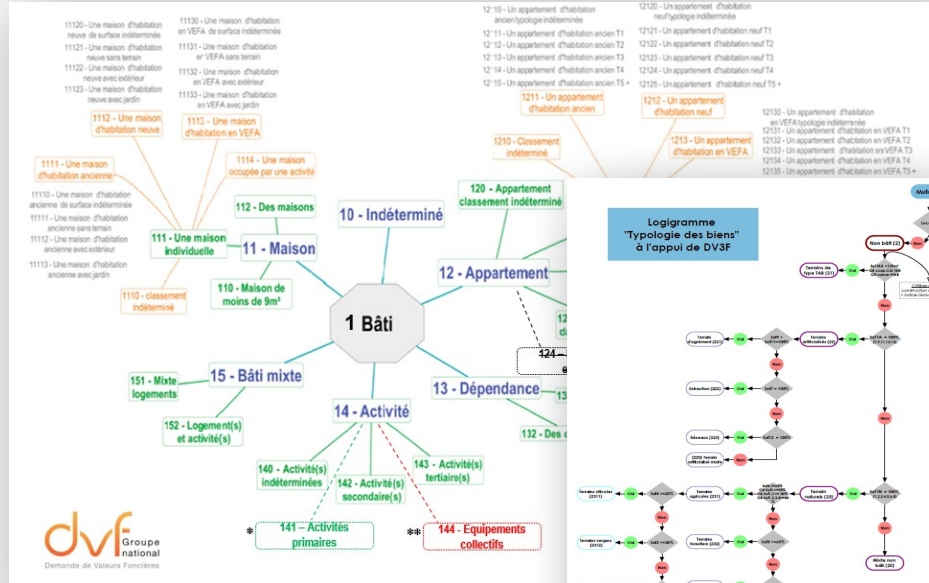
11120 - Une maison d'habitation neuve de surface indéterminée
11121 - Une maison d'habitation neuve sans terrain
11122 - Une maison d'habitation neuve avec extérieur
11123 - Une maison d'habitation neuve avec jardin

11130 - Une maison d'habitation en VEFA de surface indéterminée
11131 - Une maison d'habitation en VEFA sans terrain
11132 - Une maison d'habitation en VEFA avec extérieur
11133 - Une maison d'habitation en VEFA avec jardin

12110 - Un appartement d'habitation ancien typologie indéterminée
12111 - Un appartement d'habitation ancien T1
12112 - Un appartement d'habitation ancien T2
12113 - Un appartement d'habitation ancien T3
12114 - Un appartement d'habitation ancien T4
12115 - Un appartement d'habitation ancien T5 +

12120 - Un appartement d'habitation neuf typologie indéterminée
12121 - Un appartement d'habitation neuf T1
12122 - Un appartement d'habitation neuf T2
12123 - Un appartement d'habitation neuf T3
12124 - Un appartement d'habitation neuf T4
12125 - Un appartement d'habitation neuf T5 +

1112 - Une maison d'habitation neuve
1113 - Une maison d'habitation en VEFA
1211 - Un appartement d'habitation ancien
1212 - Un appartement d'habitation neuf
1210 - Classement indéterminé
1213 - Un appartement d'habitation en VEFA

12130 - Un appartement d'habitation en VEFA typologie indéterminée
12131 - Un appartement d'habitation en VEFA T1
12132 - Un appartement d'habitation en VEFA T2
12133 - Un appartement d'habitation en VEFA T3
12134 - Un appartement d'habitation en VEFA T4
12135 - Un appartement d'habitation en VEFA T5 +

1111 - Une maison d'habitation ancienne
1114 - Une maison occupée par une activité

11110 - Une maison d'habitation ancienne de surface indéterminée
11111 - Une maison d'habitation ancienne sans terrain
11112 - Une maison d'habitation ancienne avec extérieur
11113 - Une maison d'habitation ancienne avec jardin

112 - Des maisons
10 - Indéterminé
120 - Appartement classement indéterminé
111 - Une maison individuelle
11 - Maison
12 - Appartement
110 - Maison de moins de 9m²
1110 - classement indéterminé
1 Bâti
124 - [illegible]
151 - Mixte logements
15 - Bâti mixte
13 - Dépendance
152 - Logement(s) et activité(s)
14 - Activité
132 - Des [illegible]
140 - Activité(s) indéterminées
142 - Activité(s) secondaire(s)
143 - Activité(s) tertiaire(s)
* 141 - Activités primaires
** 144 - Equipements collectifs

dvf Groupe national
Demande de Valeurs Foncières

Logigramme "Typologie des biens" à l'appui de DV3F

Non bâti (2)
Non
Oui
Terrains de type TAB (21)
Terrain d'agrément (221)
Terrains artificialisés (22)
Extraction (222)
Réseaux (223)
(224) Terrain artificialisé mixte
Terrains naturels (23)
Terrains viticoles (2311)
Terrains agricoles (231)
Terrains forestiers (232)
Terrains vergers (2312)
Mixte non bâti (20)